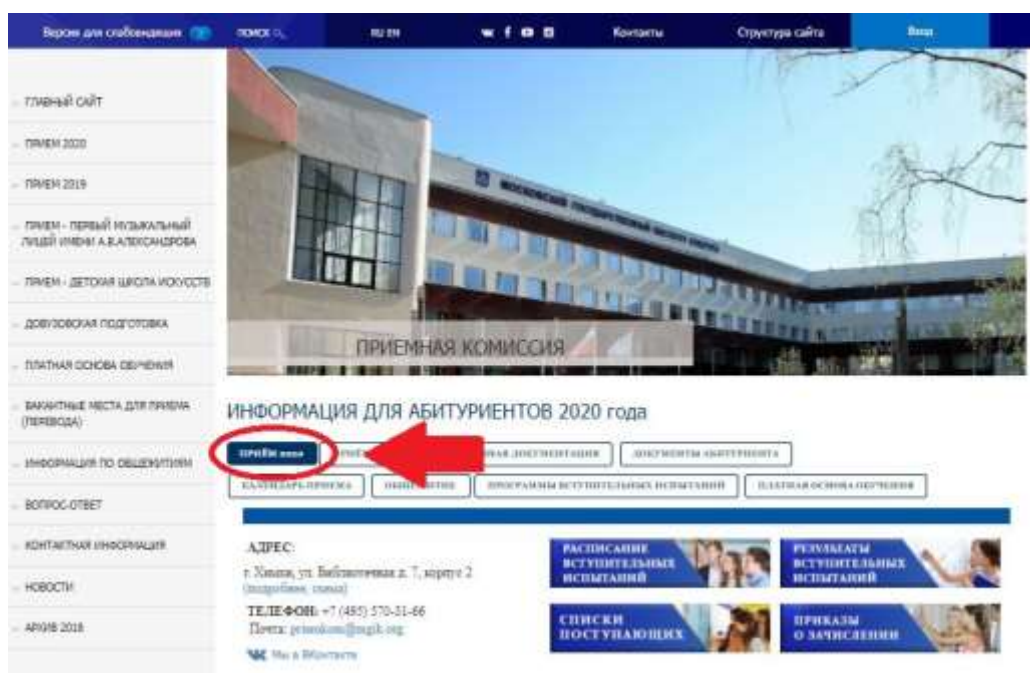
Версия для слабовидящих ПОИСК RU EN Контакты Структура сайта Вход

ГЛАВНЫЙ САЙТ

ПРИЕМ 2020

ПРИЕМ 2019

ПРИЕМ - ПЕРВЫЙ МУЗЫКАЛЬНЫЙ ЛИЦЕЙ ИМЕНИ А.В.АЛЕКСАНДРОВА

ПРИЕМ - ДЕТСКАЯ ШКОЛА ИСКУССТВ

ДОВУЗОВСКАЯ ПОДГОТОВКА

ПЛАТНАЯ ОСНОВА ОБУЧЕНИЯ

ВАКАНТНЫЕ МЕСТА ДЛЯ ПРИЕМА (ПЕРЕВОДА)

ИНФОРМАЦИЯ ПО ОБЩЕЖИТИЯМ

ВОПРОС-ОТВЕТ

КОНТАКТНАЯ ИНФОРМАЦИЯ

НОВОСТИ

АРХИВ 2018

МОСКОВСКИЙ ГОСУДАРСТВЕННЫЙ ИНСТИТУТ КУЛЬТУРЫ

ПРИЕМНАЯ КОМИССИЯ

ИНФОРМАЦИЯ ДЛЯ АБИТУРИЕНТОВ 2020 года

ПРИЁМ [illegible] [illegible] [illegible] ДОКУМЕНТАЦИЯ ДОКУМЕНТЫ АБИТУРИЕНТА

КАЛЕНДАРЬ ПРИЕМА ОБЩЕЖИТИЕ ПРОГРАММЫ ВСТУПИТЕЛЬНЫХ ИСПЫТАНИЙ ПЛАТНАЯ ОСНОВА ОБУЧЕНИЯ

АДРЕС:
г. Химки, ул. Библиотечная д. 7, корпус 2
(подробнее, схема)

ТЕЛЕФОН: +7 (495) 570-31-66
Почта: priemkom@mgik.org

Мы в ВКонтакте

РАСПИСАНИЕ ВСТУПИТЕЛЬНЫХ ИСПЫТАНИЙ

РЕЗУЛЬТАТЫ ВСТУПИТЕЛЬНЫХ ИСПЫТАНИЙ

СПИСКИ ПОСТУПАЮЩИХ

ПРИКАЗЫ О ЗАЧИСЛЕНИИ